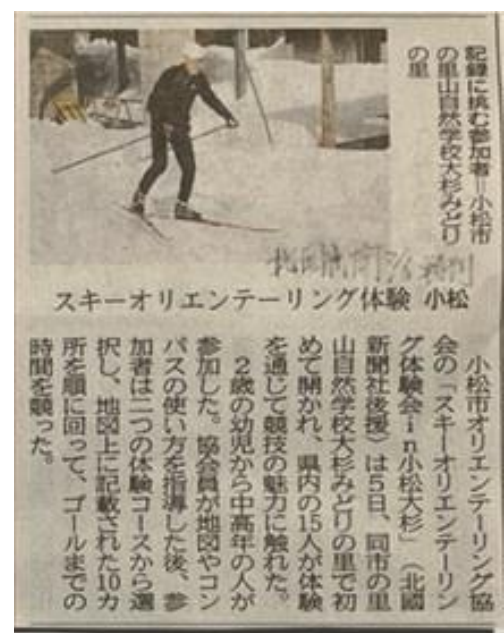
記録に挑む参加者＝小松市の里山自然学校大杉みどりの里

北國新聞　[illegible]

スキーオリエンテーリング体験　小松

小松市オリエンテーリング協会の「スキーオリエンテーリング体験会in小松大杉」（北國新聞社後援）は5日、同市の里山自然学校大杉みどりの里で初めて開かれ、県内の15人が体験を通じて競技の魅力に触れた。

2歳の幼児から中高年の人が参加した。協会員が地図やコンパスの使い方を指導した後、参加者は二つの体験コースから選択し、地図上に記載された10カ所を順に回って、ゴールまでの時間を競った。